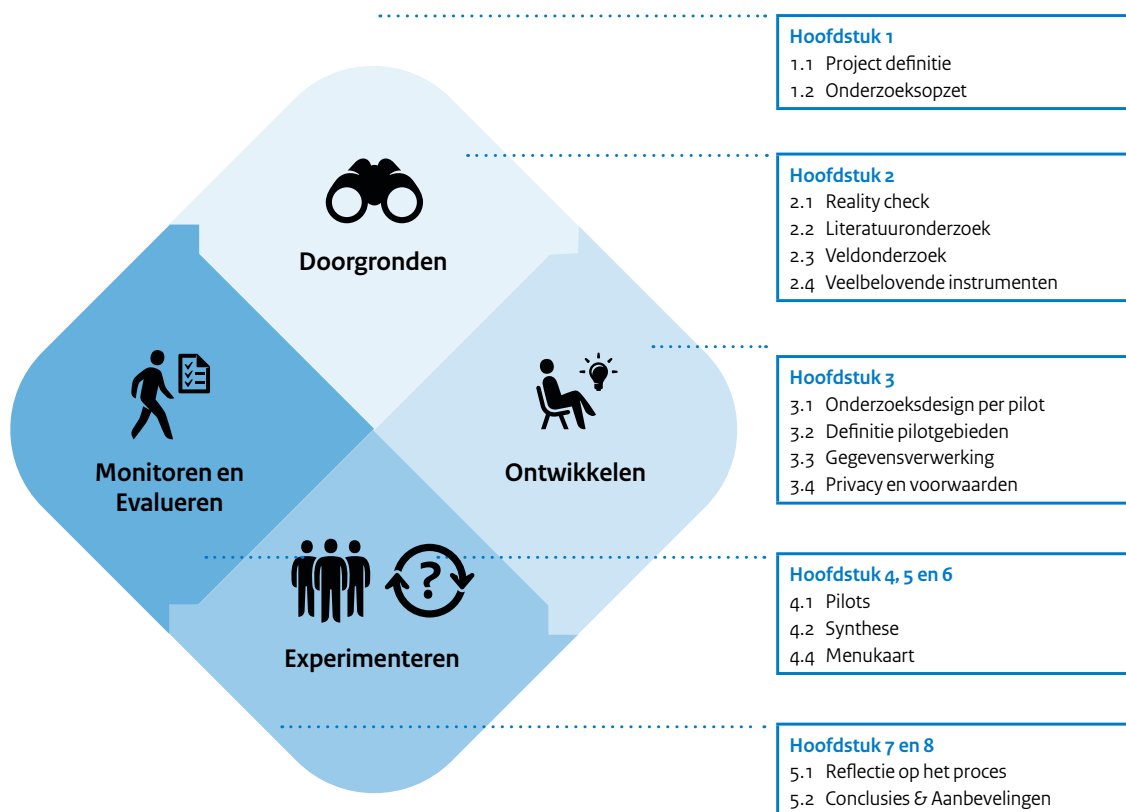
Doorgronden

Monitoren en Evalueren

Ontwikkelen

Experimenteren

Hoofdstuk 1
1.1 Project definitie
1.2 Onderzoeksopzet

Hoofdstuk 2
2.1 Reality check
2.2 Literatuuronderzoek
2.3 Veldonderzoek
2.4 Veelbelovende instrumenten

Hoofdstuk 3
3.1 Onderzoeksdesign per pilot
3.2 Definitie pilotgebieden
3.3 Gegevensverwerking
3.4 Privacy en voorwaarden

Hoofdstuk 4, 5 en 6
4.1 Pilots
4.2 Synthese
4.4 Menukaart

Hoofdstuk 7 en 8
5.1 Reflectie op het proces
5.2 Conclusies & Aanbevelingen